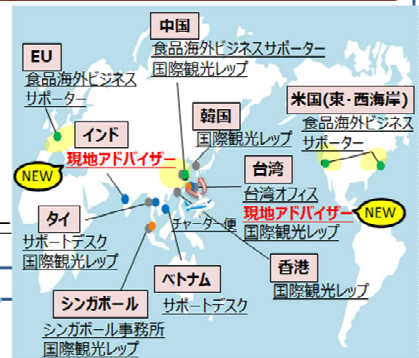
中国
食品海外ビジネスサポーター
国際観光レップ

EU
食品海外ビジネスサポーター

インド
現地アドバイザー
NEW

韓国
国際観光レップ

米国(東・西海岸)
食品海外ビジネスサポーター

台湾
台湾オフィス
現地アドバイザー
NEW
国際観光レップ

タイ
サポートデスク
国際観光レップ

チャーター便

香港
国際観光レップ

ベトナム
サポートデスク

シンガポール
シンガポール事務所
国際観光レップ